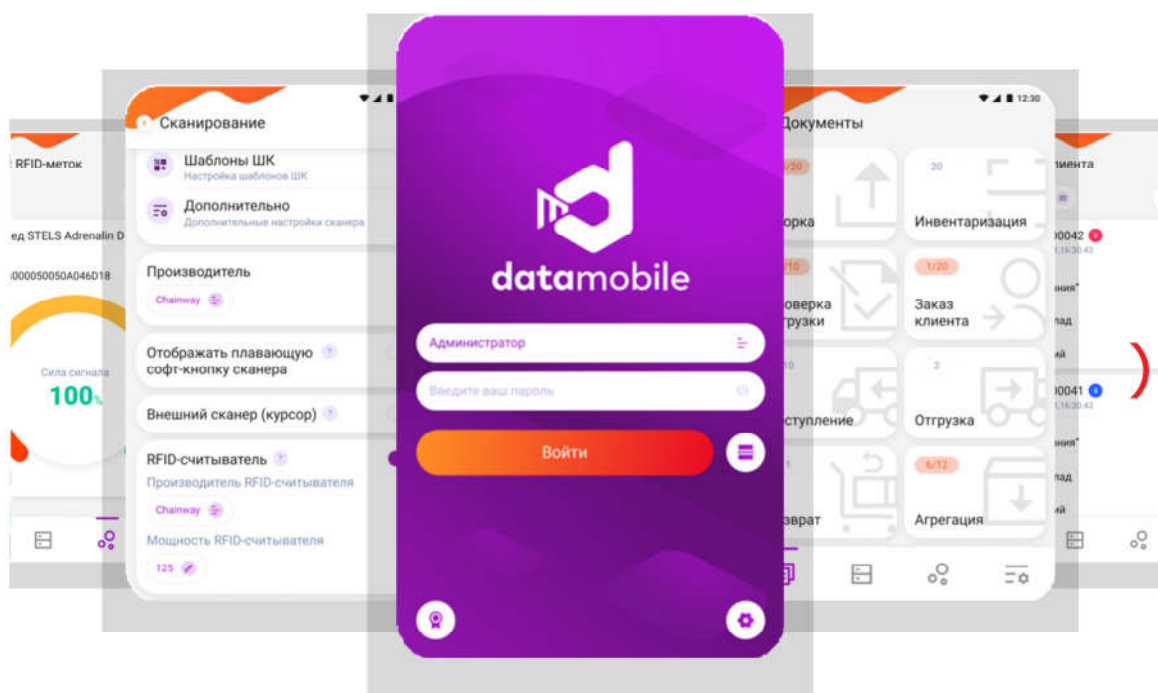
RFID-меток

ед STELS Adrenalin D

000050050A046D18

Сила сигнала

100%

Сканирование

Шаблоны ШК
Настройка шаблонов ШК

Дополнительно
Дополнительные настройки сканера

Производитель

Chainway

Отображать плавающую софт-кнопку сканера

Внешний сканер (курсор)

RFID-считыватель

Производитель RFID-считывателя

Chainway

Мощность RFID-считывателя

125

datamobile

Администратор

Введите ваш пароль

Войти

12:30

Документы

/20

борка

20

Инвентаризация

/10

оверка грузки

1/20

Заказ клиента

10

ступление

2

Отгрузка

1

зврат

6/12

Агрегация

иента

00042

ния"

лад

ий

00041

ния"

лад

ий